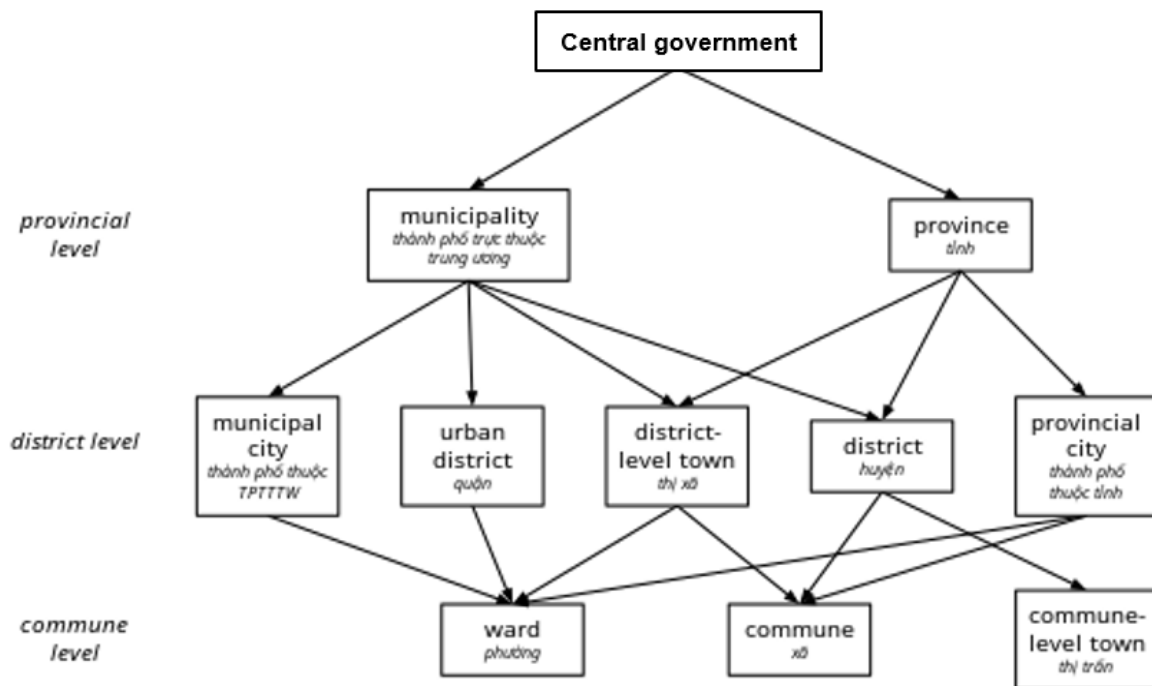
Central government

provincial level

municipality
thành phố trực thuộc trung ương

province
tỉnh

district level

municipal city
thành phố thuộc TPTTTW

urban district
quận

district-level town
thị xã

district
huyện

provincial city
thành phố thuộc tỉnh

commune level

ward
phường

commune
xã

commune-level town
thị trấn